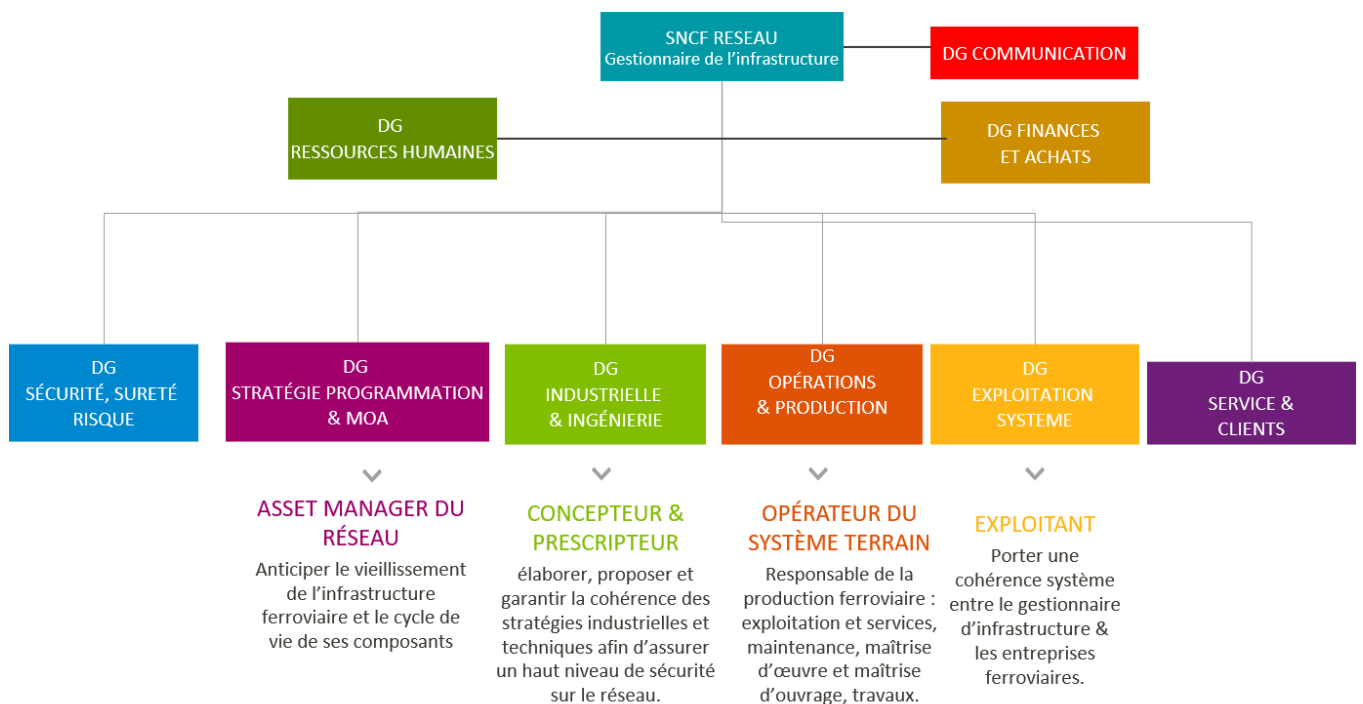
SNCF RESEAU
Gestionnaire de l'infrastructure

DG COMMUNICATION

DG
RESSOURCES HUMAINES

DG FINANCES
ET ACHATS

DG
SÉCURITÉ, SURETÉ
RISQUE

DG
STRATÉGIE PROGRAMMATION
& MOA

DG
INDUSTRIELLE
& INGÉNIERIE

DG
OPÉRATIONS
& PRODUCTION

DG
EXPLOITATION
SYSTEME

DG
SERVICE &
CLIENTS

ASSET MANAGER DU RÉSEAU
Anticiper le vieillissement de l'infrastructure ferroviaire et le cycle de vie de ses composants

CONCEPTEUR & PRESCRIPTEUR
élaborer, proposer et garantir la cohérence des stratégies industrielles et techniques afin d'assurer un haut niveau de sécurité sur le réseau.

OPÉRATEUR DU SYSTÈME TERRAIN
Responsable de la production ferroviaire : exploitation et services, maintenance, maîtrise d'œuvre et maîtrise d'ouvrage, travaux.

EXPLOITANT
Porter une cohérence système entre le gestionnaire d'infrastructure & les entreprises ferroviaires.